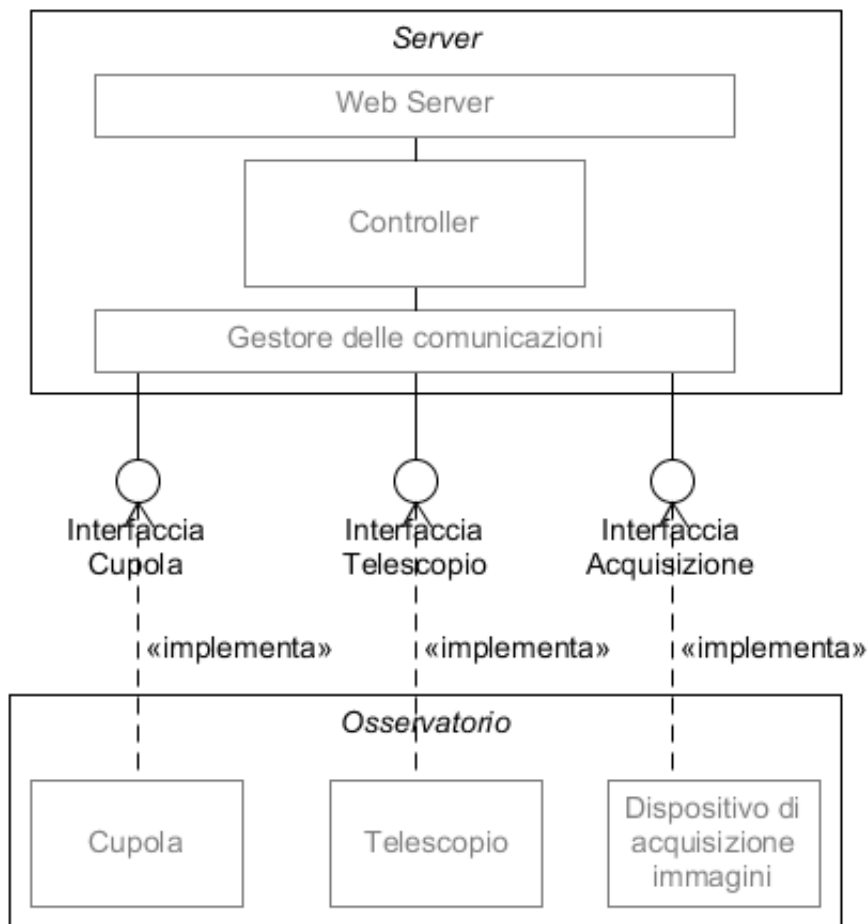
Server

Web Server

Controller

Gestore delle comunicazioni

Interfaccia Cupola

Interfaccia Telescopio

Interfaccia Acquisizione

«implementa»

«implementa»

«implementa»

Osservatorio

Cupola

Telescopio

Dispositivo di acquisizione immagini